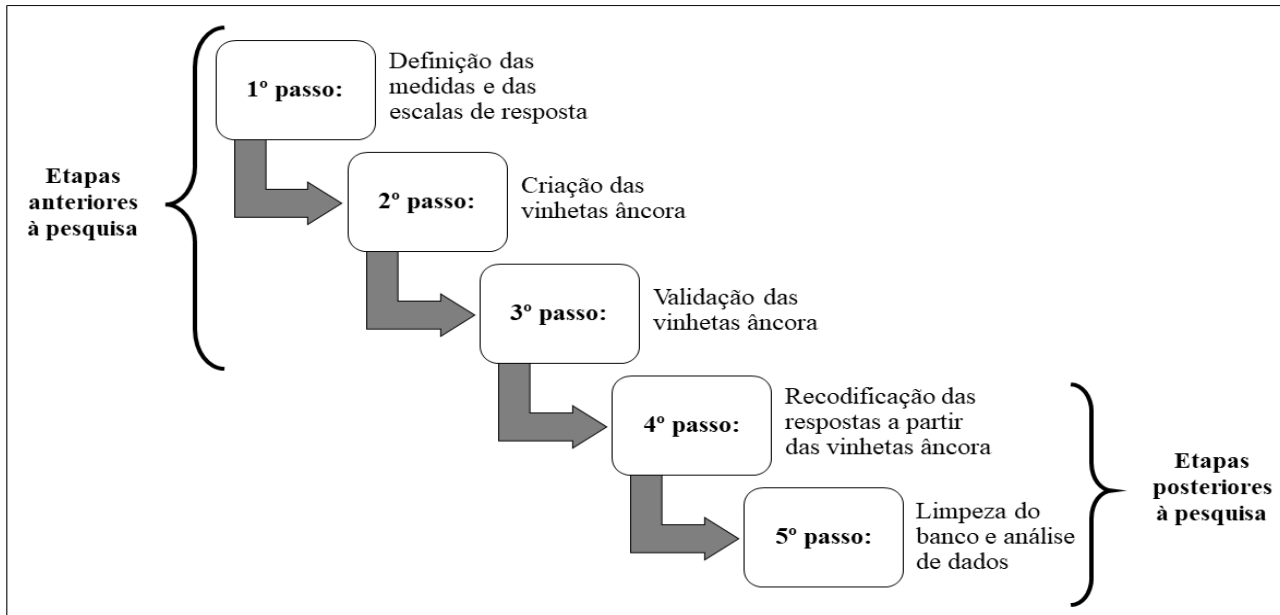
Etapas anteriores à pesquisa

1º passo: Definição das medidas e das escalas de resposta

2º passo: Criação das vinhetas âncora

3º passo: Validação das vinhetas âncora

4º passo: Recodificação das respostas a partir das vinhetas âncora

5º passo: Limpeza do banco e análise de dados

Etapas posteriores à pesquisa